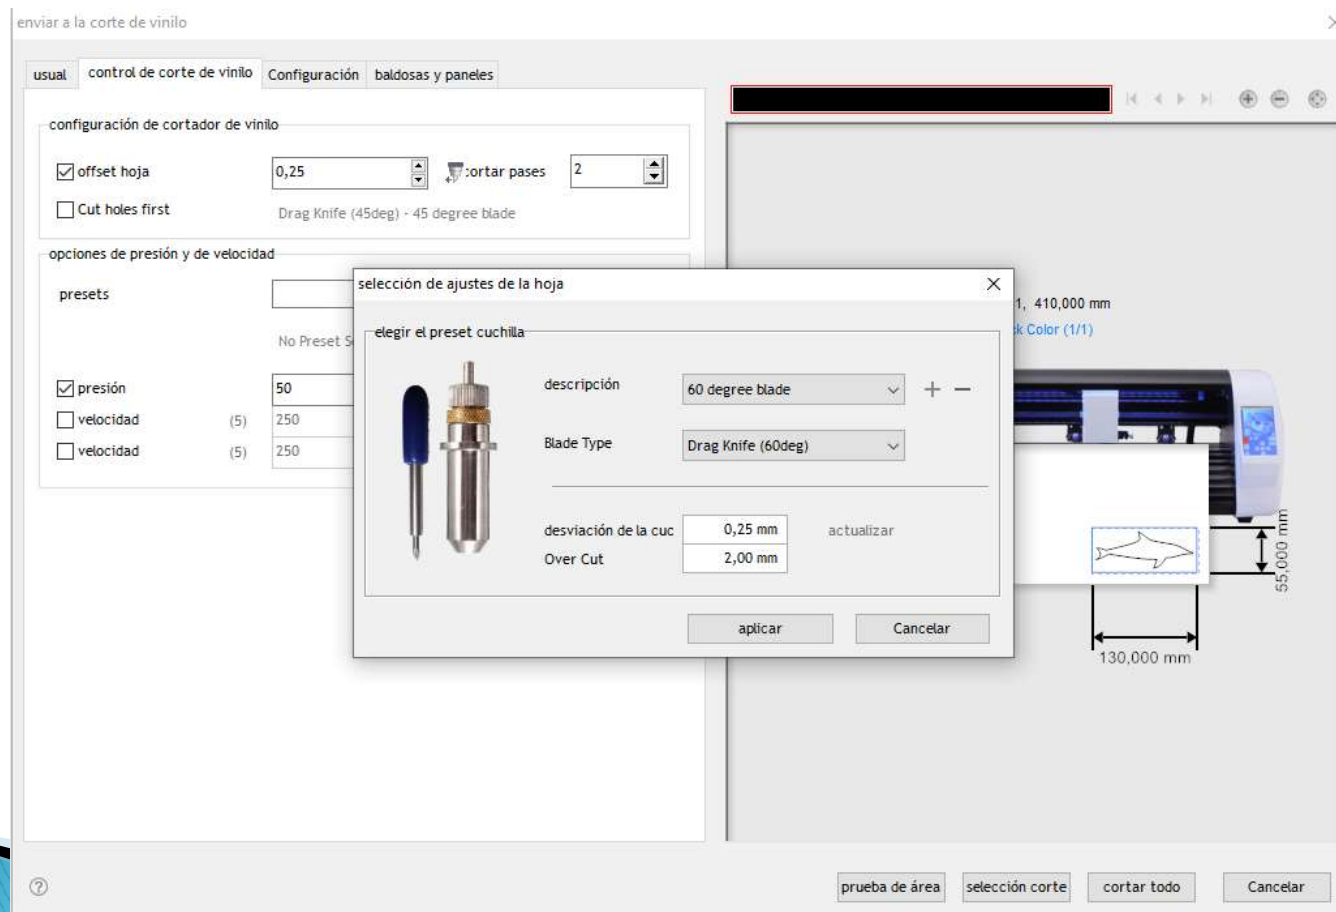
enviar a la corte de vinilo

usual | control de corte de vinilo | Configuración | baldosas y paneles

configuración de cortador de vinilo

☑ offset hoja 0,25 cortar pases 2

☐ Cut holes first Drag Knife (45deg) - 45 degree blade

opciones de presión y de velocidad

presets

No Preset S

☑ presión 50

☐ velocidad (5) 250

☐ velocidad (5) 250

selección de ajustes de la hoja

elegir el preset cuchilla

descripción 60 degree blade + −

Blade Type Drag Knife (60deg)

desviación de la cuc 0,25 mm actualizar

Over Cut 2,00 mm

aplicar Cancelar

1, 410,000 mm

k Color (1/1)

55,000 mm

130,000 mm

prueba de área selección corte cortar todo Cancelar